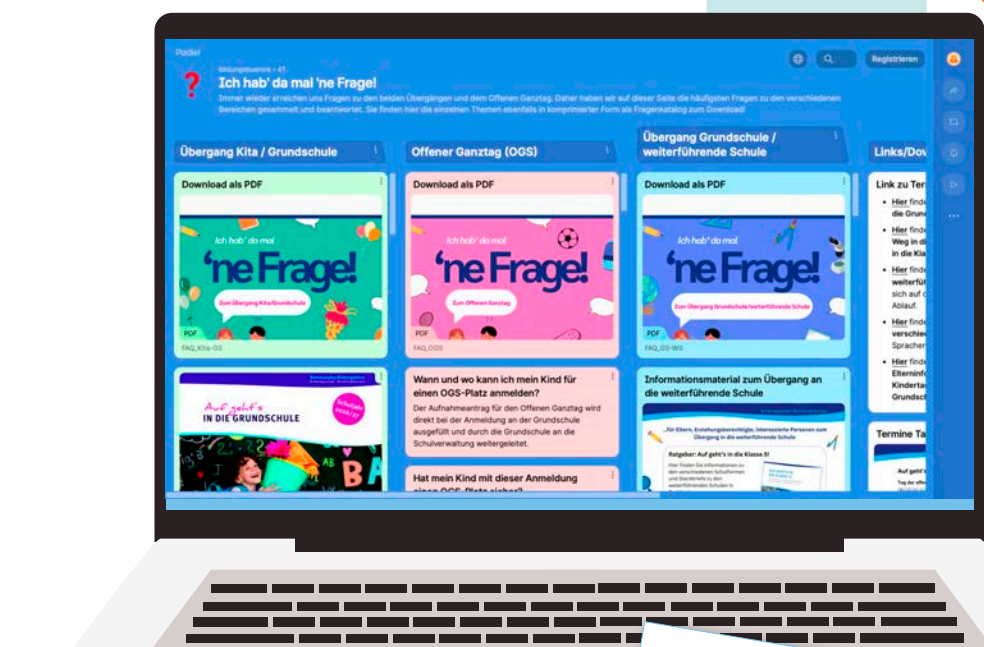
Padlet

Bildungsbuero • 4T

Ich hab' da mal 'ne Frage!

Immer wieder erreichen uns Fragen zu den beiden Übergängen und dem Offenen Ganztag. Daher haben wir auf dieser Seite die häufigsten Fragen zu den verschiedenen Bereichen gesammelt und beantwortet. Sie finden hier die einzelnen Themen ebenfalls in komprimierter Form als Fragenkatalog zum Download!

Registrieren

Übergang Kita / Grundschule

Download als PDF

Ich hab' da mal 'ne Frage!

Zum Übergang Kita/Grundschule

PDF

FAQ_Kita-GS

Auf geht's IN DIE GRUNDSCHULE

Offener Ganztag (OGS)

Download als PDF

Ich hab' da mal 'ne Frage!

Zum Offenen Ganztag

PDF

FAQ_OGS

Wann und wo kann ich mein Kind für einen OGS-Platz anmelden?

Der Aufnahmeantrag für den Offenen Ganztag wird direkt bei der Anmeldung an der Grundschule ausgefüllt und durch die Grundschule an die Schulverwaltung weitergeleitet.

Hat mein Kind mit dieser Anmeldung einen OGS-Platz sicher?

Übergang Grundschule / weiterführende Schule

Download als PDF

Ich hab' da mal 'ne Frage!

Zum Übergang Grundschule/weiterführende Schule

PDF

FAQ_GS-WS

Informationsmaterial zum Übergang an die weiterführende Schule

...für Eltern, Erziehungsberechtigte, interessierte Personen zum Übergang in die weiterführende Schule

Ratgeber: Auf geht's in die Klasse 5!

Links/Dov

Link zu Ter

Hier finde die Grund

Hier finde Weg in di in die Kla

Hier finde weiterfü sich auf Ablauf.

Hier finde verschie Sprachen

Hier finde Elterninf Kindertag Grundsch

Termine Ta

Auf geht's